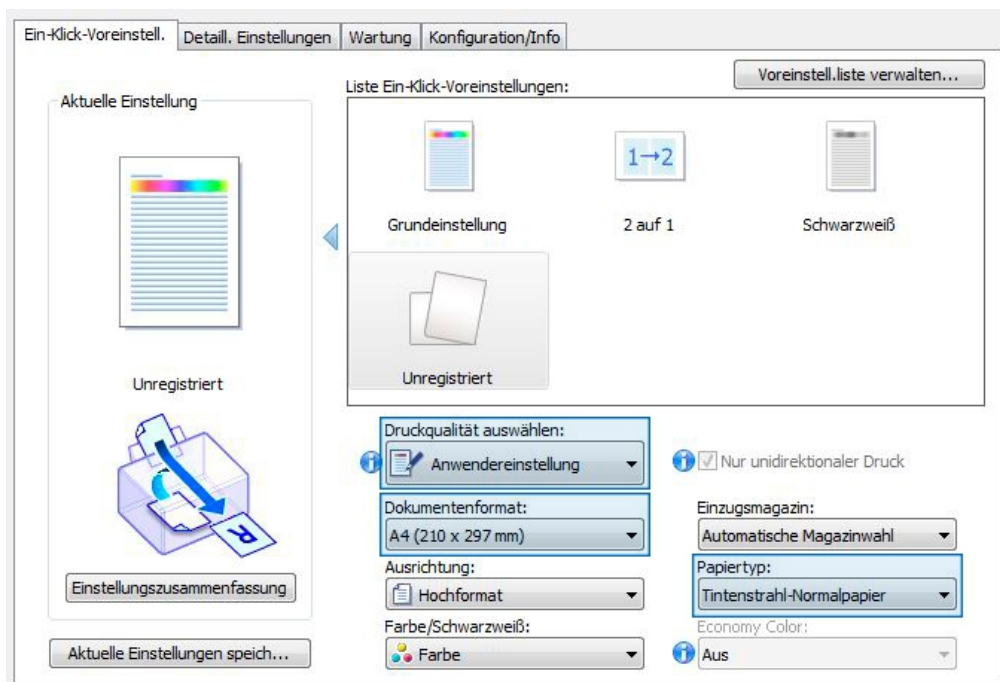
Ein-Klick-Voreinstell. | Detaill. Einstellungen | Wartung | Konfiguration/Info

Voreinstell.liste verwalten...

Aktuelle Einstellung

Liste Ein-Klick-Voreinstellungen:

Grundeinstellung

$1\rightarrow2$

2 auf 1

Schwarzweiß

Unregistriert

Unregistriert

R

Einstellungszusammenfassung

Aktuelle Einstellungen speich...

Druckqualität auswählen:
Anwendereinstellung

Nur unidirektionaler Druck

Dokumentenformat:
A4 (210 x 297 mm)

Einzugsmagazin:
Automatische Magazinwahl

Ausrichtung:
Hochformat

Papiertyp:
Tintenstrahl-Normalpapier

Farbe/Schwarzweiß:
Farbe

Economy Color:
Aus